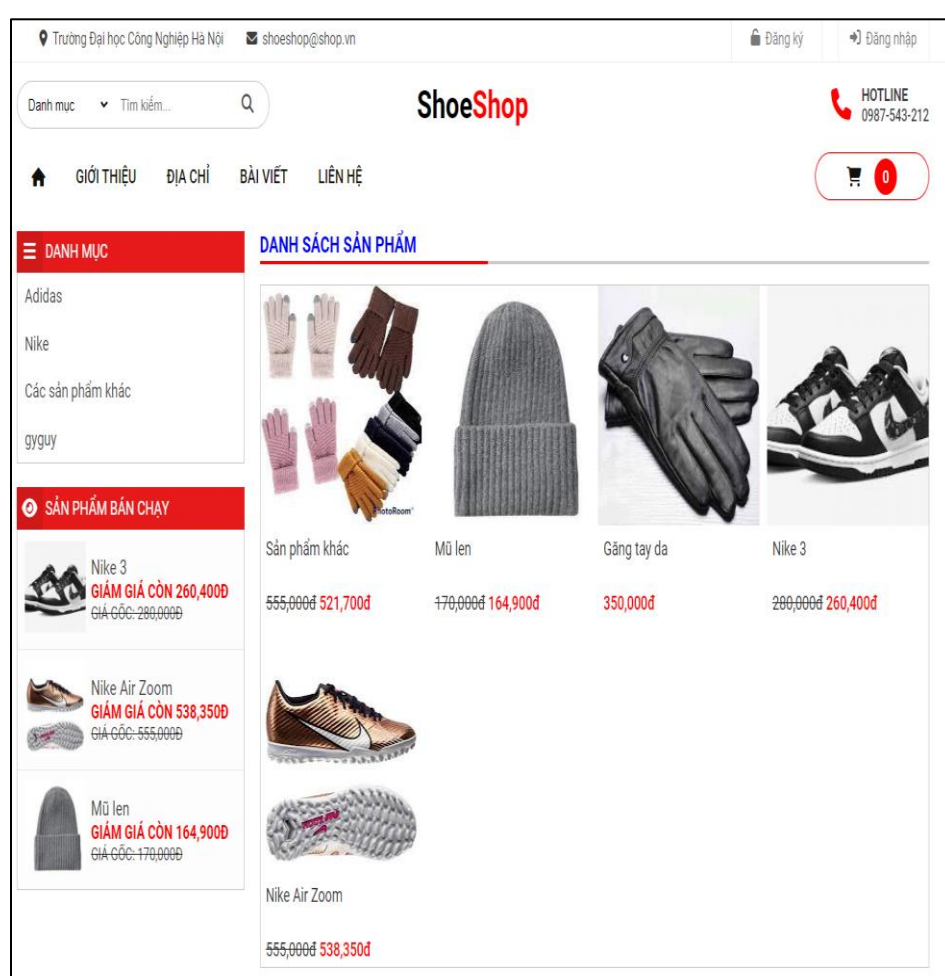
Trường Đại học Công Nghiệp Hà Nội shoeshop@shop.vn Đăng ký Đăng nhập

Danh mục Tìm kiếm...

ShoeShop

HOTLINE 0987-543-212

GIỚI THIỆU ĐỊA CHỈ BÀI VIẾT LIÊN HỆ

0

DANH MỤC

Adidas

Nike

Các sản phẩm khác

gyguy

SẢN PHẨM BÁN CHẠY

Nike 3
GIẢM GIÁ CÒN 260,400Đ
GIÁ GỐC: 280,000Đ

Nike Air Zoom
GIẢM GIÁ CÒN 538,350Đ
GIÁ GỐC: 555,000Đ

Mũ len
GIẢM GIÁ CÒN 164,900Đ
GIÁ GỐC: 170,000Đ

DANH SÁCH SẢN PHẨM

PhotoRoom

Sản phẩm khác
555,000đ 521,700đ

Mũ len
170,000đ 164,900đ

Găng tay da
350,000đ

Nike 3
280,000đ 260,400đ

Nike Air Zoom
555,000đ 538,350đ